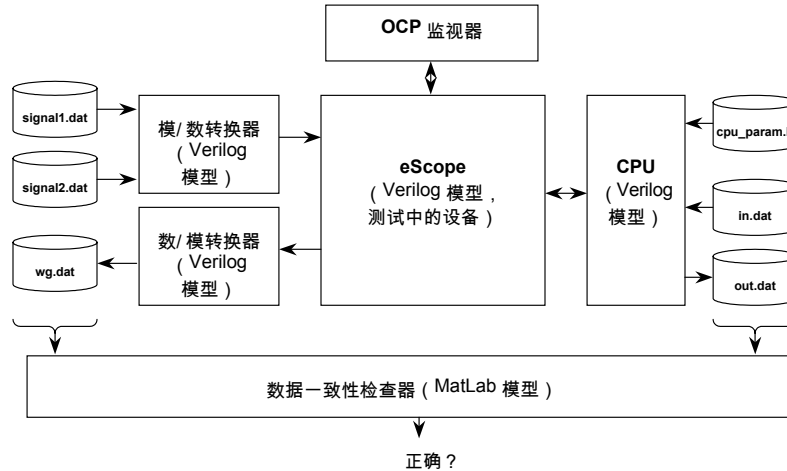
OCP 监视器

signal1.dat

signal2.dat

wg.dat

模/数转换器（Verilog 模型）

数/模转换器（Verilog 模型）

eScope（Verilog 模型，测试中的设备）

CPU（Verilog 模型）

cpu_param.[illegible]

in.dat

out.dat

数据一致性检查器（MatLab 模型）

正确？